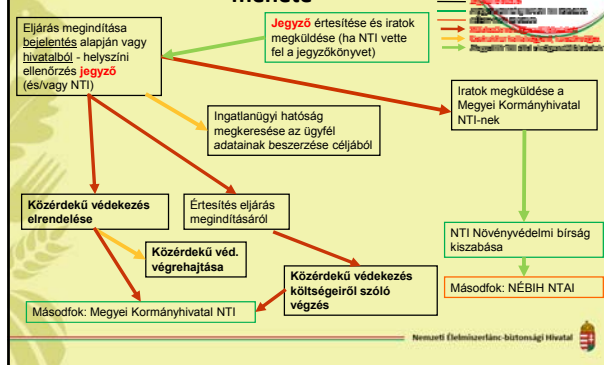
menete

Eljárás megindítása bejelentés alapján vagy hivatalból - helyszíni ellenőrzés jegyző (és/vagy NTI)

Jegyző értesítése és iratok megküldése (ha NTI vette fel a jegyzőkönyvet)

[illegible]

Iratok megküldése a Megyei Kormányhivatal NTI-nek

Ingatlanügyi hatóság megkeresése az ügyfél adatainak beszerzése céljából

Közérdekű védekezés elrendelése

Értesítés eljárás megindításáról

Közérdekű véd. végrehajtása

Közérdekű védekezés költségeiről szóló végzés

NTI Növényvédelmi bírság kiszabása

Másodfok: NÉBIH NTAI

Másodfok: Megyei Kormányhivatal NTI

Nemzeti Élelmiszerlánc-biztonsági Hivatal